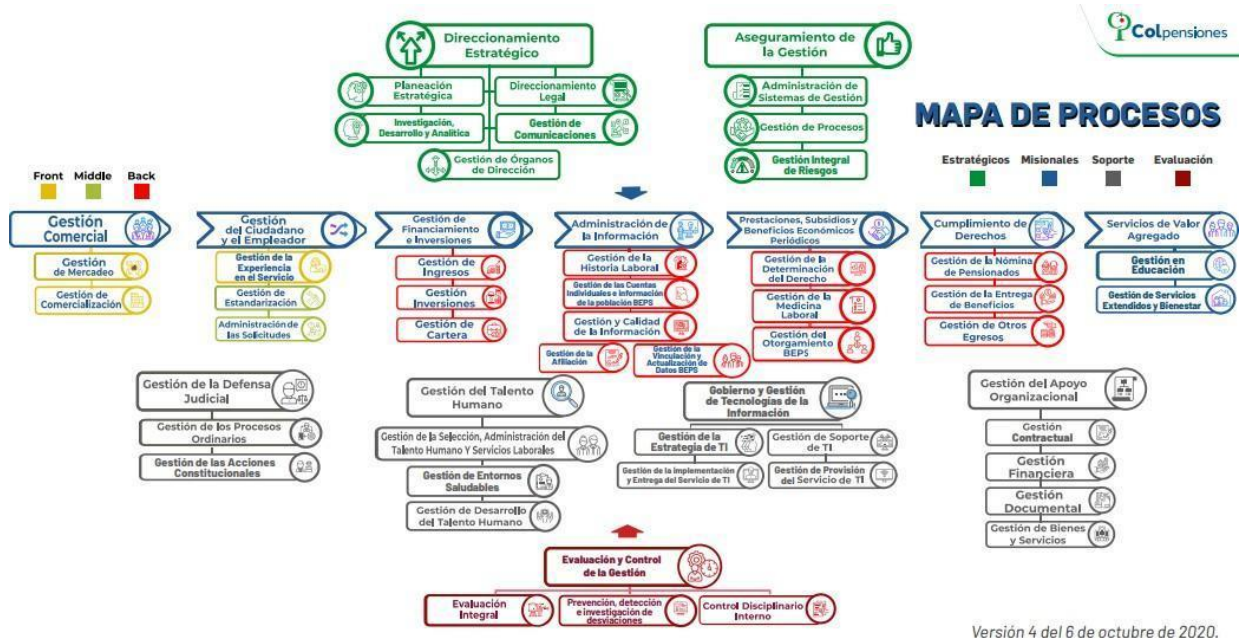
Colpensiones

MAPA DE PROCESOS

Estratégicos Misionales Soporte Evaluación

Front Middle Back

Direccionamiento Estratégico

Planeación Estratégica

Direccionamiento Legal

Investigación, Desarrollo y Analítica

Gestión de Comunicaciones

Gestión de Órganos de Dirección

Aseguramiento de la Gestión

Administración de Sistemas de Gestión

Gestión de Procesos

Gestión Integral de Riesgos

Gestión Comercial

Gestión de Mercadeo

Gestión de Comercialización

Gestión del Ciudadano y el Empleador

Gestión de la Experiencia en el Servicio

Gestión de Estandarización

Administración de las Solicitudes

Gestión de Financiamiento e Inversiones

Gestión de Ingresos

Gestión Inversiones

Gestión de Cartera

Administración de la Información

Gestión de la Historia Laboral

Gestión de las Cuentas Individuales e información de la población BEPS

Gestión y Calidad de la Información

Gestión de la Afiliación

Gestión de la Vinculación y Actualización de Datos BEPS

Prestaciones, Subsidios y Beneficios Económicos Periódicos

Gestión de la Determinación del Derecho

Gestión de la Medicina Laboral

Gestión del Otorgamiento BEPS

Cumplimiento de Derechos

Gestión de la Nómina de Pensionados

Gestión de la Entrega de Beneficios

Gestión de Otros Egresos

Servicios de Valor Agregado

Gestión en Educación

Gestión de Servicios Extendidos y Bienestar

Gestión de la Defensa Judicial

Gestión de los Procesos Ordinarios

Gestión de las Acciones Constitucionales

Gestión del Talento Humano

Gestión de la Selección, Administración del Talento Humano Y Servicios Laborales

Gestión de Entornos Saludables

Gestión de Desarrollo del Talento Humano

Gobierno y Gestión de Tecnologías de la Información

Gestión de la Estrategia de TI

Gestión de Soporte de TI

Gestión de la Implementación y Entrega del Servicio de TI

Gestión de Provisión del Servicio de TI

Gestión del Apoyo Organizacional

Gestión Contractual

Gestión Financiera

Gestión Documental

Gestión de Bienes y Servicios

Evaluación y Control de la Gestión

Evaluación Integral

Prevención, detección e investigación de desviaciones

Control Disciplinario Interno

Versión 4 del 6 de octubre de 2020.